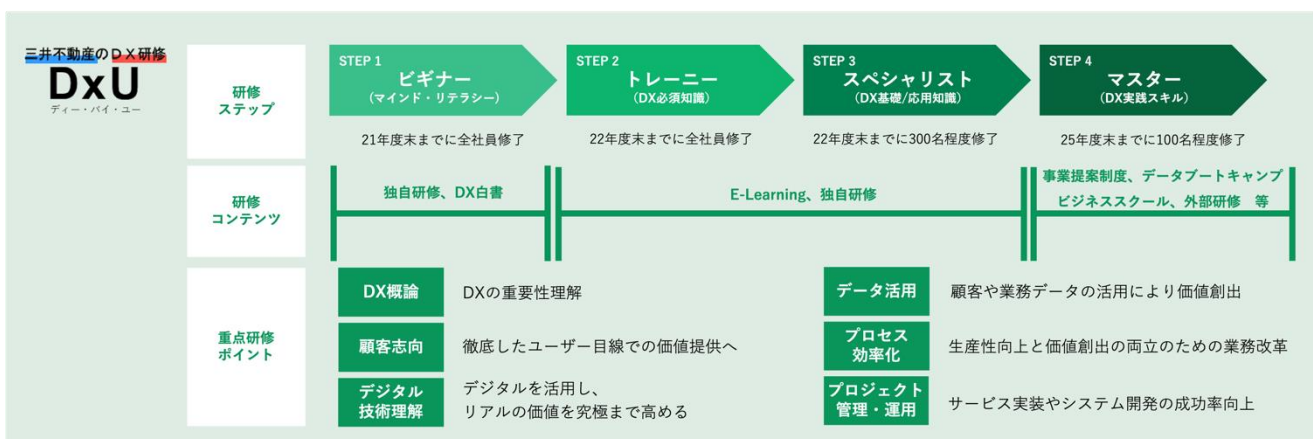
三井不動産のＤＸ研修
DxU
ディー・バイ・ユー

研修
ステップ

STEP 1
ビギナー
（マインド・リテラシー）
21年度末までに全社員修了

STEP 2
トレーニー
（DX必須知識）
22年度末までに全社員修了

STEP 3
スペシャリスト
（DX基礎/応用知識）
22年度末までに300名程度修了

STEP 4
マスター
（DX実践スキル）
25年度末までに100名程度修了

研修
コンテンツ

独自研修、DX白書

E-Learning、独自研修

事業提案制度、データブートキャンプ
ビジネススクール、外部研修　等

重点研修
ポイント

DX概論　DXの重要性理解

顧客志向　徹底したユーザー目線での価値提供へ

デジタル技術理解　デジタルを活用し、リアルの価値を究極まで高める

データ活用　顧客や業務データの活用により価値創出

プロセス効率化　生産性向上と価値創出の両立のための業務改革

プロジェクト管理・運用　サービス実装やシステム開発の成功率向上